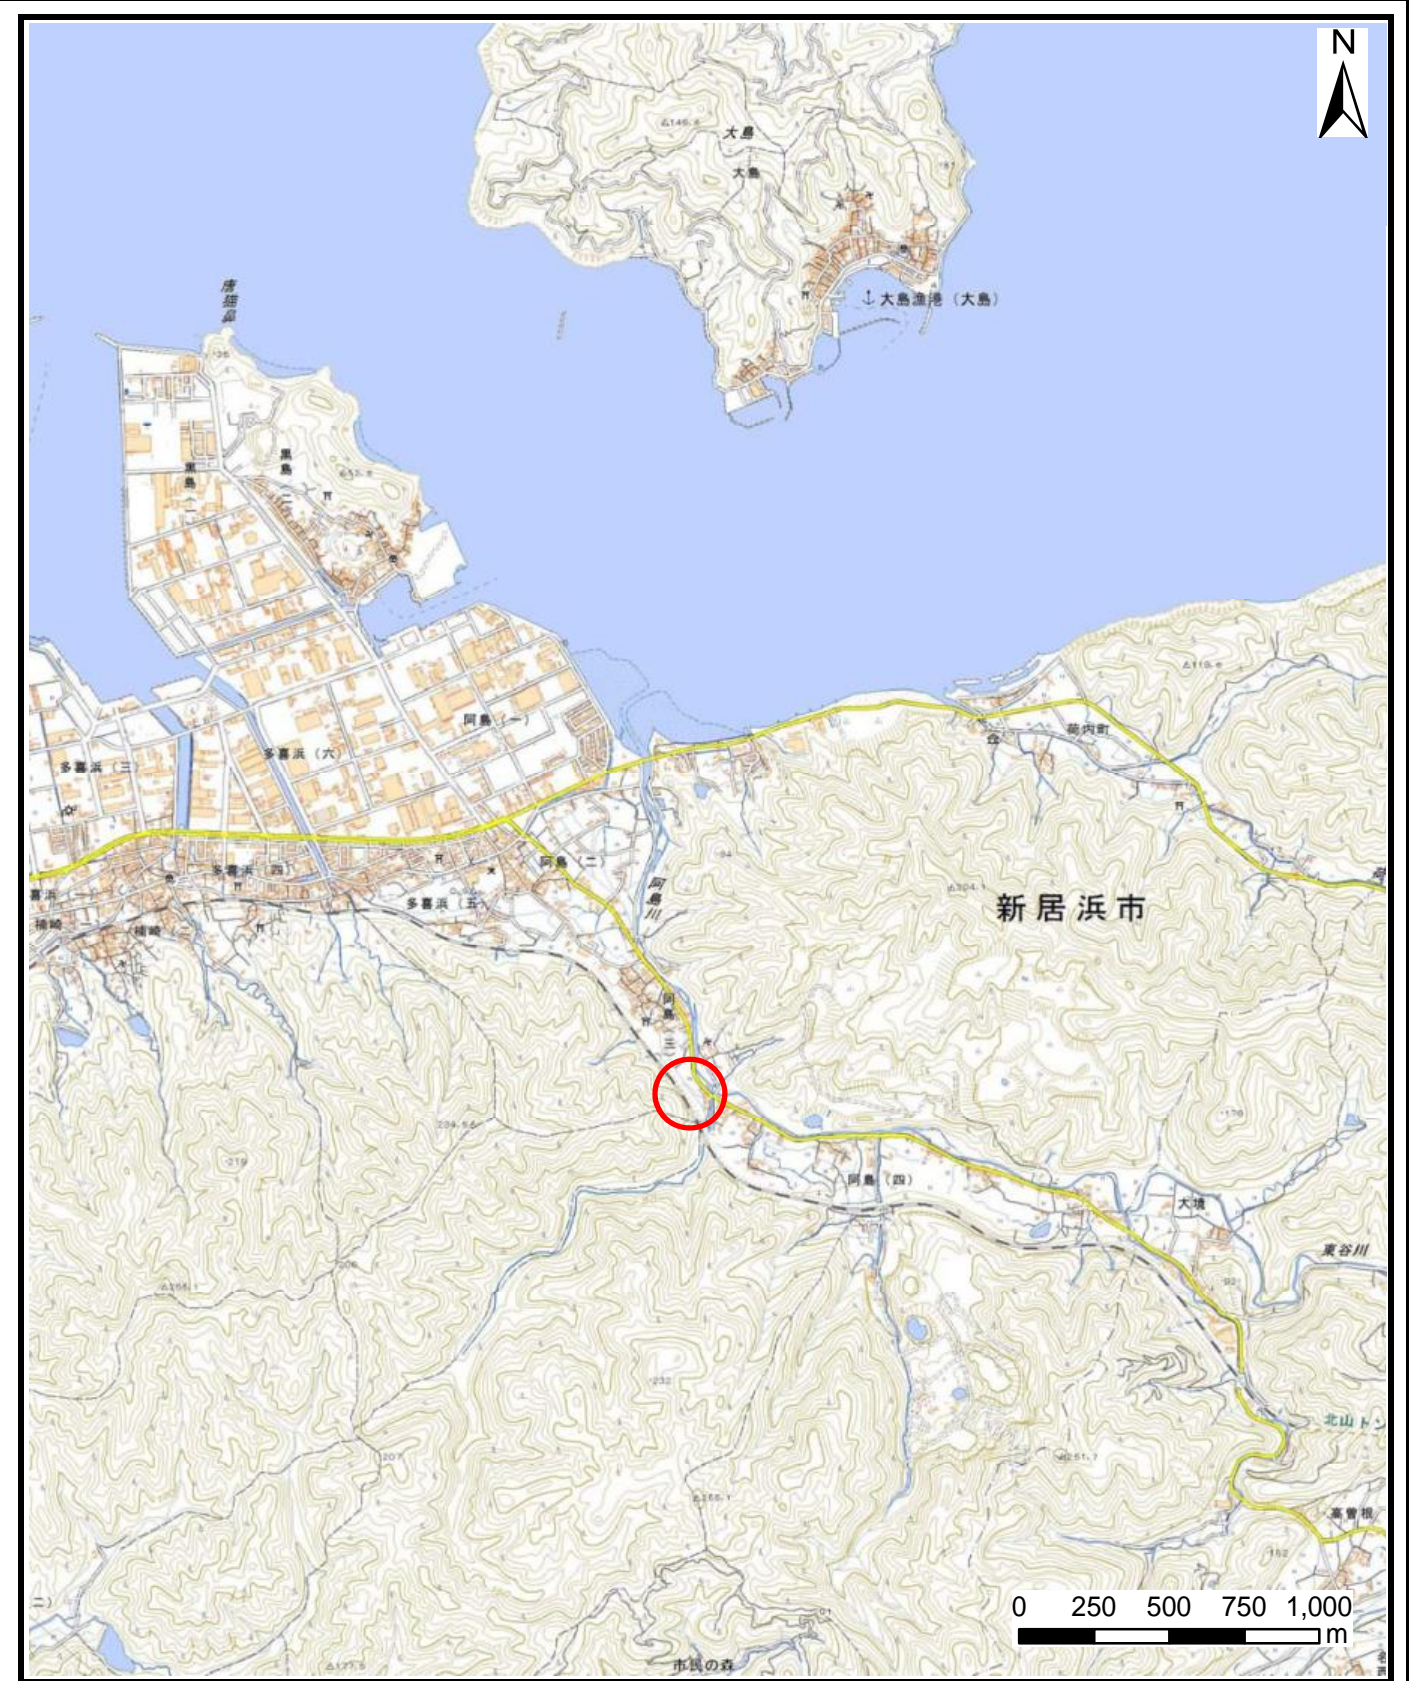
N

大島
大島
大島漁港（大島）
唐獅子島
黒島
黒島（一）
黒島（二）
多喜浜（三）
多喜浜（六）
阿島（一）
荷内町
阿島（二）
多喜浜（四）
多喜浜（五）
喜浜（一）
楠崎
楠崎
阿島川
新居浜市
阿島（三）
阿島（四）
大境
東谷川
北山トン
高曽根
市民の森

0 250 500 750 1,000
m